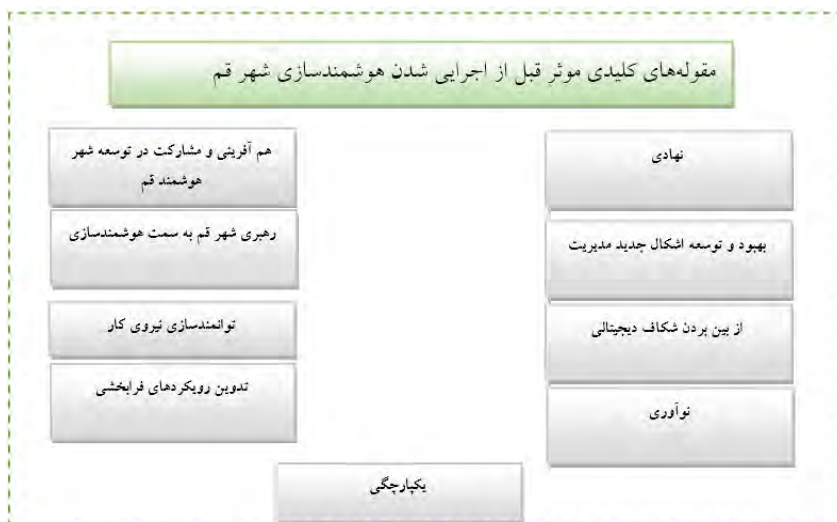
مقوله‌های کلیدی موثر قبل از اجرایی شدن هوشمندسازی شهر قم

نهادی

بهبود و توسعه اشکال جدید مدیریت

از بین بردن شکاف دیجیتالی

نوآوری

هم آفرینی و مشارکت در توسعه شهر هوشمند قم

رهبری شهر قم به سمت هوشمندسازی

توانمندسازی نیروی کار

تدوین رویکردهای فرابخشی

یکپارچگی